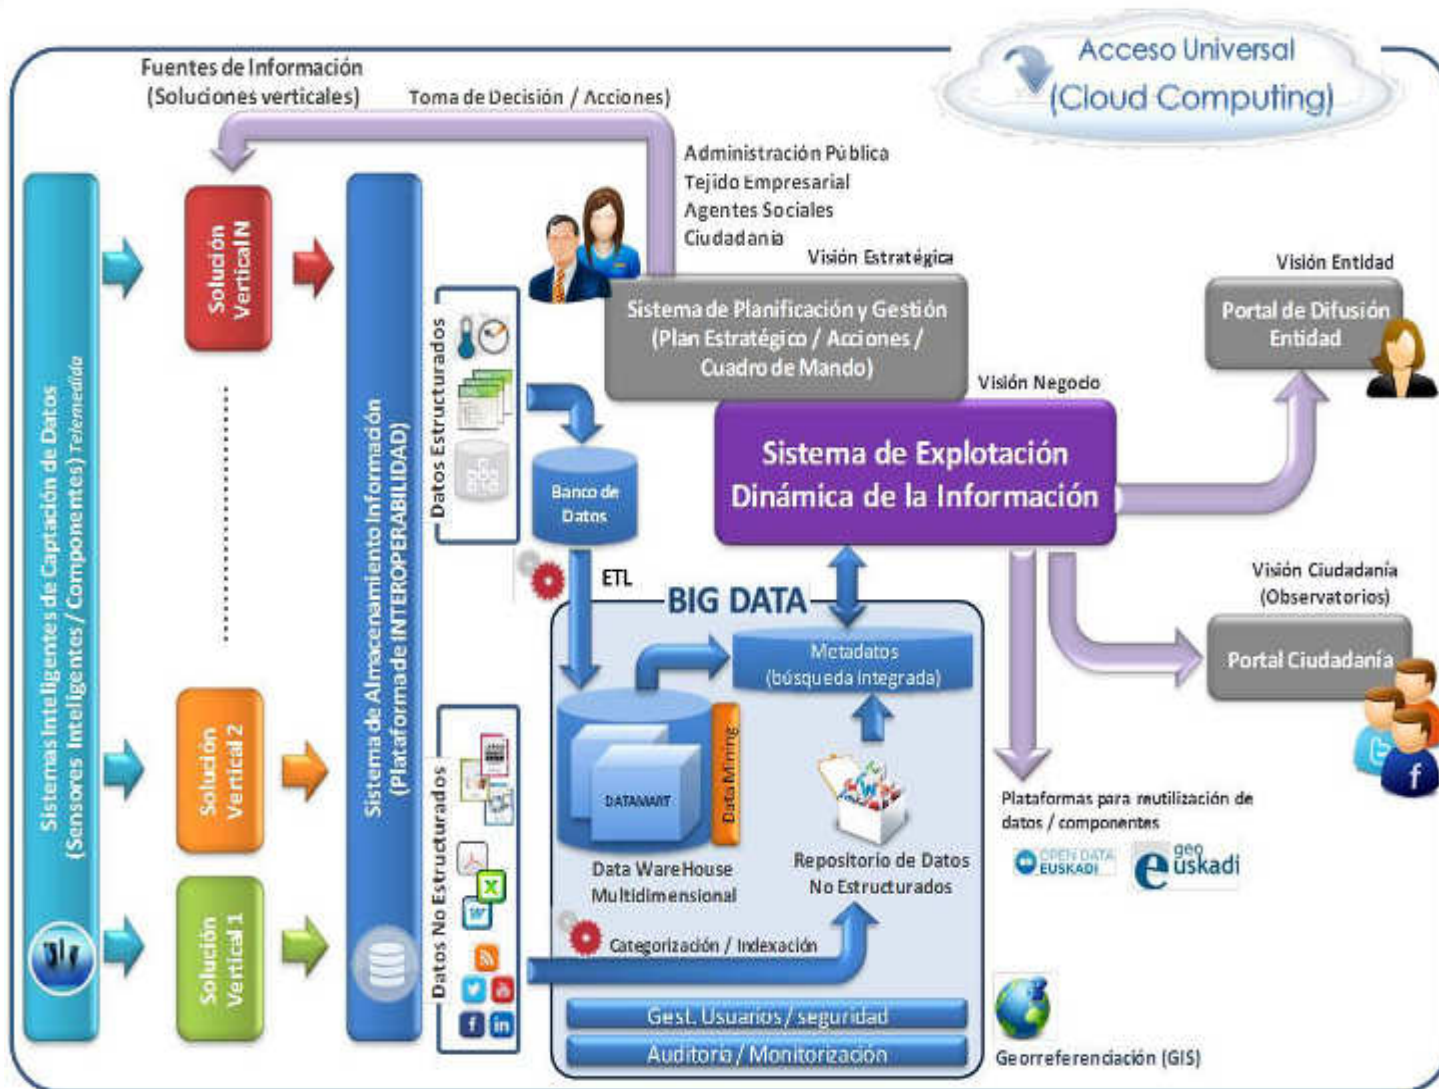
Acceso Universal
(Cloud Computing)

Fuentes de Información
(Soluciones verticales)

Toma de Decisión / Acciones)

Administración Pública
Tejido Empresarial
Agentes Sociales
Ciudadanía

Visión Estratégica

Visión Entidad

Sistemas Inteligentes de Captación de Datos
(Sensores Inteligentes / Componentes) Telemedida

Solución Vertical N

Solución Vertical 2

Solución Vertical 1

Sistema de Almacenamiento Información
(Plataforma de INTEROPERABILIDAD)

Datos Estructurados

Datos No Estructurados

Sistema de Planificación y Gestión
(Plan Estratégico / Acciones /
Cuadro de Mando)

Portal de Difusión Entidad

Visión Negocio

Sistema de Explotación
Dinámica de la Información

Banco de Datos

ETL

BIG DATA

Metadatos
(búsqueda integrada)

DATAMART

Data Mining

Data WareHouse
Multidimensional

Repositorio de Datos
No Estructurados

Categorización / Indexación

Gest. Usuarios / seguridad

Auditoría / Monitorización

Visión Ciudadanía
(Observatorios)

Portal Ciudadanía

Plataformas para reutilización de datos / componentes

OPEN DATA EUSKADI

geo euskadi

Georreferenciación (GIS)